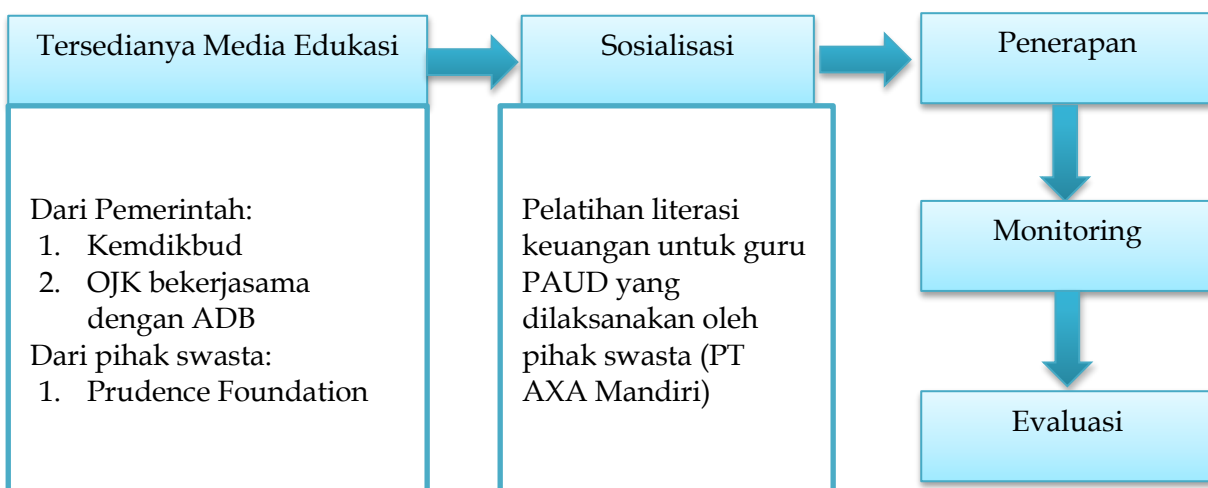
Tersedianya Media Edukasi

Sosialisasi

Penerapan

Dari Pemerintah:
1. Kemdikbud
2. OJK bekerjasama dengan ADB
Dari pihak swasta:
1. Prudence Foundation

Pelatihan literasi keuangan untuk guru PAUD yang dilaksanakan oleh pihak swasta (PT AXA Mandiri)

Monitoring

Evaluasi